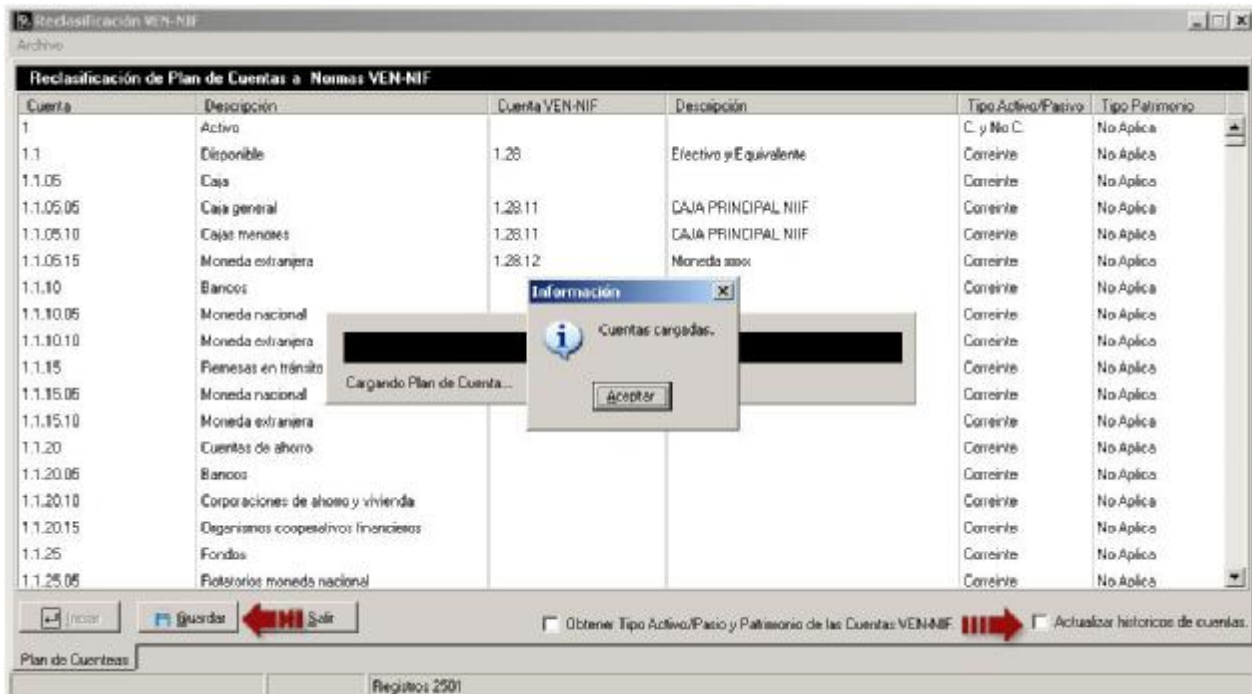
Reclasificación VEN-NIF
Archivo

Reclasificación de Plan de Cuentas a Normas VEN-NIF

| Cuenta | Descripción | Cuenta VEN-NIF | Descripción | Tipo Activo/Pasivo | Tipo Patrimonio |
|---|---|---|---|---|---|
| 1 | Activo | | | C. y No C. | No Aplica |
| 1.1 | Disponible | 1.28 | Efectivo y Equivalente | Corriente | No Aplica |
| 1.1.05 | Caja | | | Corriente | No Aplica |
| 1.1.05.05 | Caja general | 1.28.11 | CAJA PRINCIPAL NIIF | Corriente | No Aplica |
| 1.1.05.10 | Cajas menores | 1.28.11 | CAJA PRINCIPAL NIIF | Corriente | No Aplica |
| 1.1.05.15 | Moneda extranjera | 1.28.12 | Moneda xxxx | Corriente | No Aplica |
| 1.1.10 | Bancos | | | Corriente | No Aplica |
| 1.1.10.05 | Moneda nacional | | | Corriente | No Aplica |
| 1.1.10.10 | Moneda extranjera | | | Corriente | No Aplica |
| 1.1.15 | Remesas en tránsito | | | Corriente | No Aplica |
| 1.1.15.05 | Moneda nacional | | | Corriente | No Aplica |
| 1.1.15.10 | Moneda extranjera | | | Corriente | No Aplica |
| 1.1.20 | Cuentas de ahorro | | | Corriente | No Aplica |
| 1.1.20.05 | Bancos | | | Corriente | No Aplica |
| 1.1.20.10 | Corporaciones de ahorro y vivienda | | | Corriente | No Aplica |
| 1.1.20.15 | Organismos cooperativos financieros | | | Corriente | No Aplica |
| 1.1.25 | Fondos | | | Corriente | No Aplica |
| 1.1.25.05 | Rotatorios moneda nacional | | | Corriente | No Aplica |

Cargando Plan de Cuenta...

Información
Cuentas cargadas.
Aceptar

Iniciar
Guardar
Salir
Obtener Tipo Activo/Pasivo y Patrimonio de las Cuentas VEN-NIF
Actualizar historicos de cuentas.

Plan de Cuenteas

Registros 2501